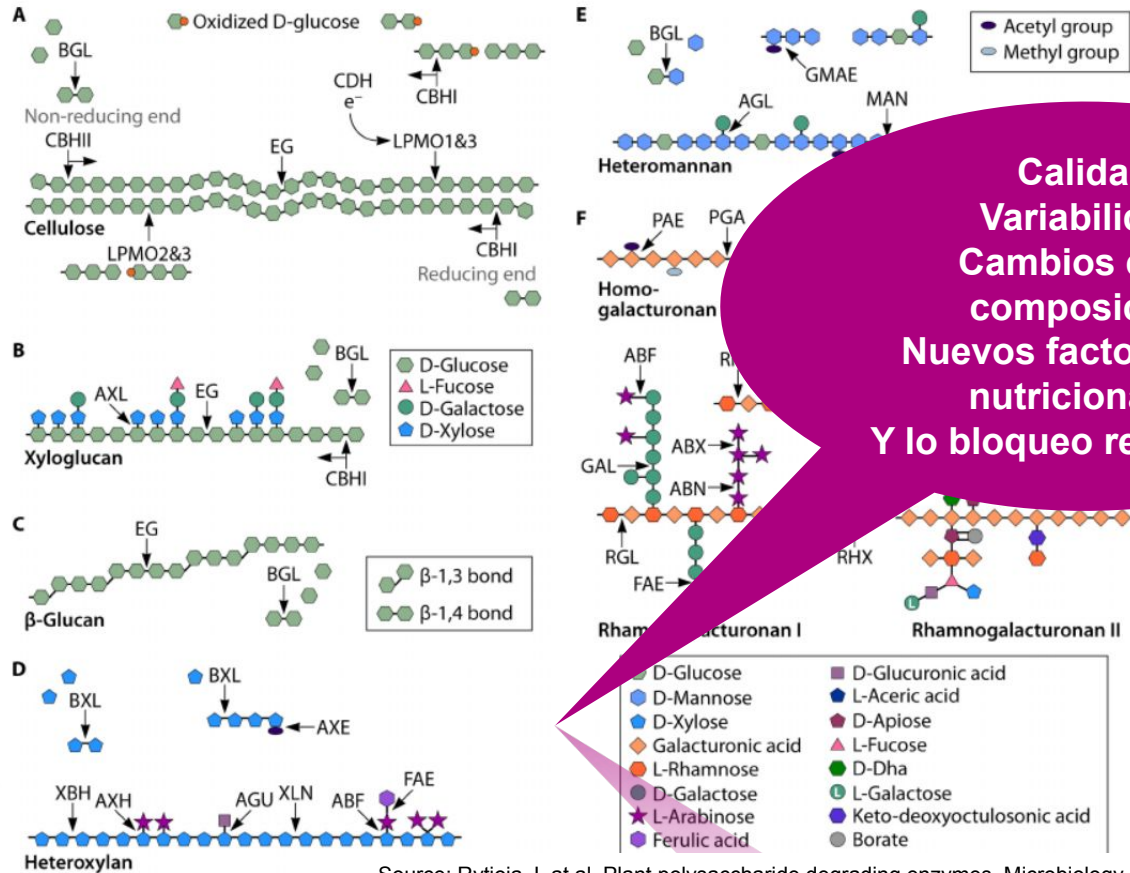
A
Oxidized D-glucose
BGL
Non-reducing end
CDH
$e^-$
CBHI
CBHII
EG
LPMO1&3
Cellulose
LPMO2&3
CBHI
Reducing end

B
BGL
D-Glucose
L-Fucose
D-Galactose
D-Xylose
AXL
EG
Xyloglucan
CBHI

C
EG
BGL
β-1,3 bond
β-1,4 bond
β-Glucan

D
BXL
BXL
AXE
XBH
AXH
AGU
XLN
ABF
FAE
Heteroxylan

E
BGL
GMAE
Acetyl group
Methyl group
AGL
MAN
Heteromannan

F
PAE
PGA
Homo-galacturonan
ABF
RI
ABX
GAL
ABN
RGL
FAE
RHX
Rham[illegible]lacturonan I
Rhamnogalacturonan II

D-Glucose
D-Mannose
D-Xylose
Galacturonic acid
L-Rhamnose
D-Galactose
L-Arabinose
Ferulic acid
D-Glucuronic acid
L-Aceric acid
D-Apiose
L-Fucose
D-Dha
L-Galactose
Keto-deoxyoctulosonic acid
Borate

Calida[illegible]
Variabilic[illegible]
Cambios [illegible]
composic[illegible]
Nuevos facto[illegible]
nutriciona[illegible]
Y lo bloqueo re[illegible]

Source: Ryticia, L et al. Plant polysaccharide degrading enzymes. Microbiology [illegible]